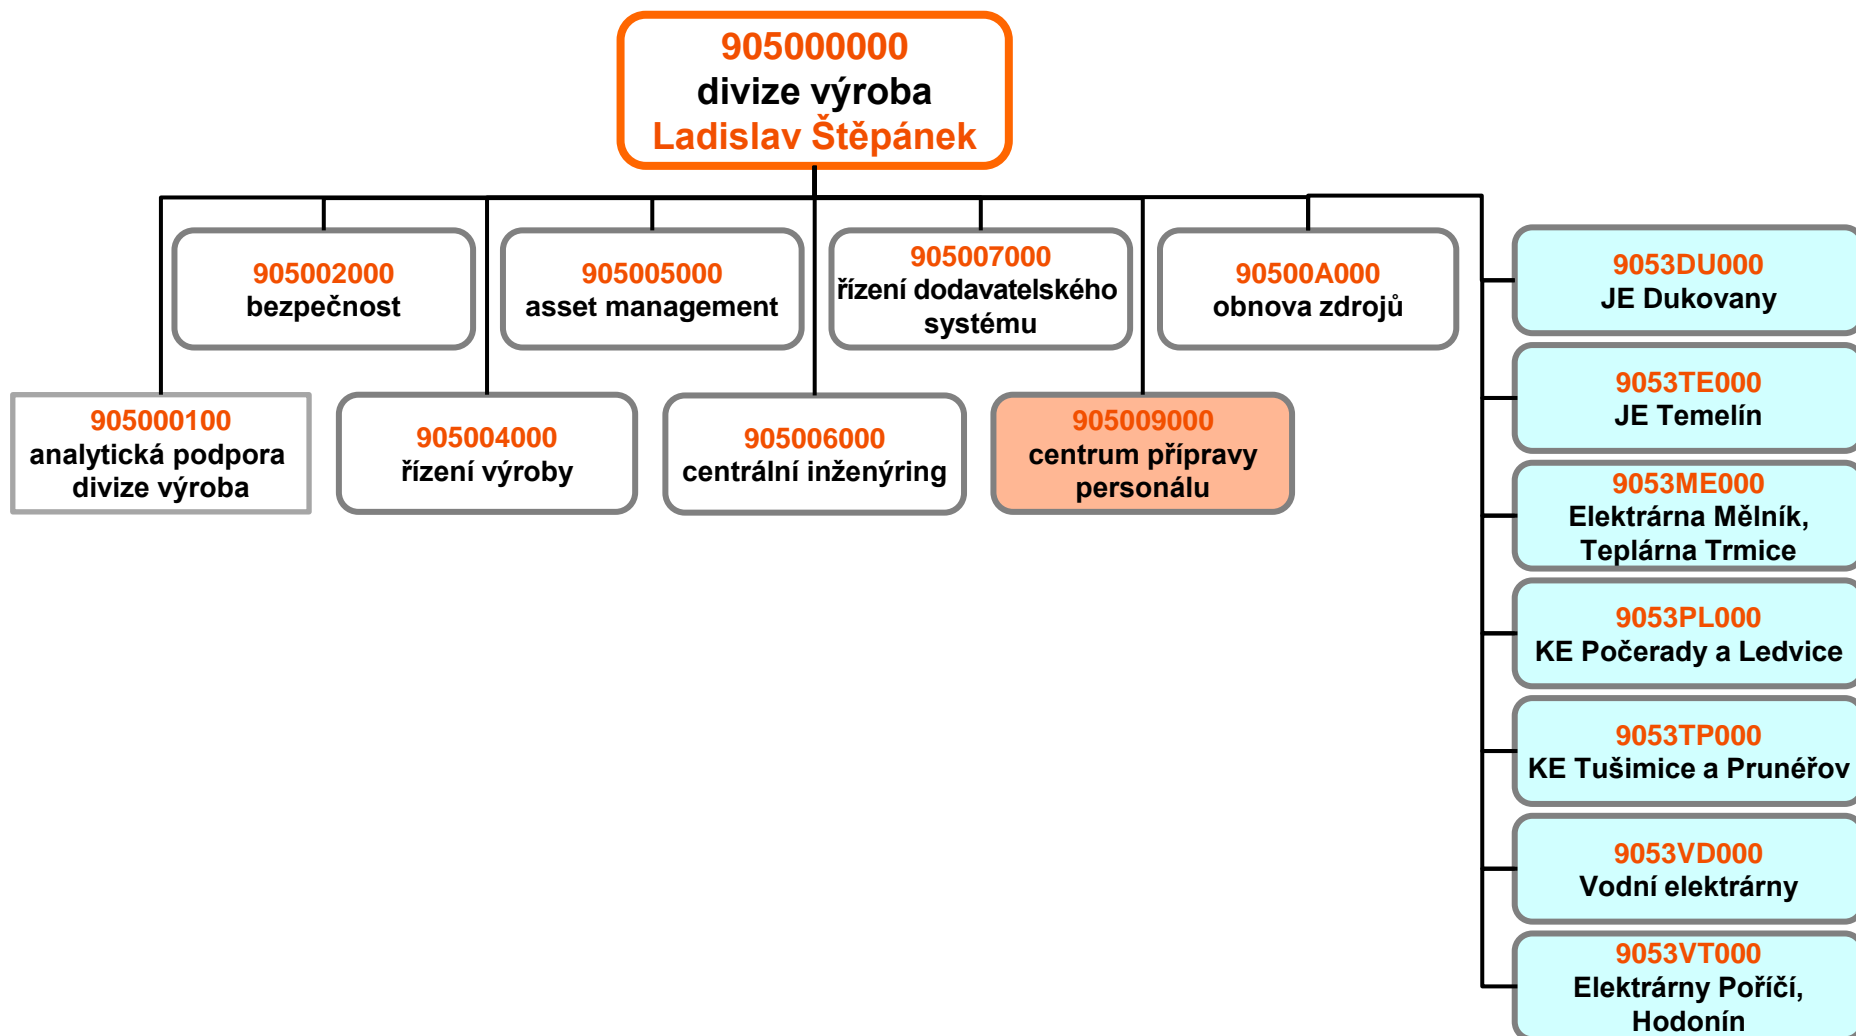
905000000
divize výroba
Ladislav Štěpánek

905002000
bezpečnost

905005000
asset management

905007000
řízení dodavatelského systému

90500A000
obnova zdrojů

905000100
analytická podpora divize výroba

905004000
řízení výroby

905006000
centrální inženýring

905009000
centrum přípravy personálu

9053DU000
JE Dukovany

9053TE000
JE Temelín

9053ME000
Elektrárna Mělník, Teplárna Trmice

9053PL000
KE Počerady a Ledvice

9053TP000
KE Tušimice a Prunéřov

9053VD000
Vodní elektrárny

9053VT000
Elektrárny Poříčí, Hodonín